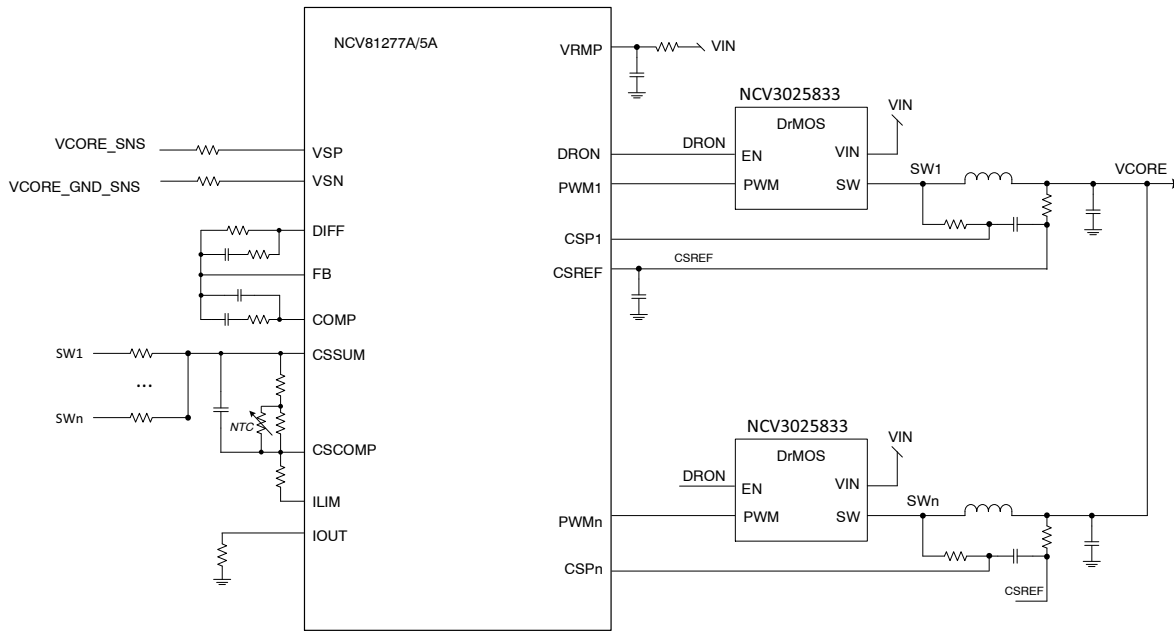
NCV81277A/5A

VRMP
VIN

NCV3025833
DrMOS
VIN

VCORE_SNS
VSP
VCORE_GND_SNS
VSN
DRON
DRON
EN
VIN
PWM1
PWM
SW
SW1
VCORE

DIFF
CSP1
FB
CSREF
CSREF
COMP

SW1
CSSUM
...
SWn
NTC
CSCOMP
ILIM
IOUT

NCV3025833
DrMOS
VIN
DRON
EN
VIN
PWMn
PWM
SW
SWn
CSPn
CSREF